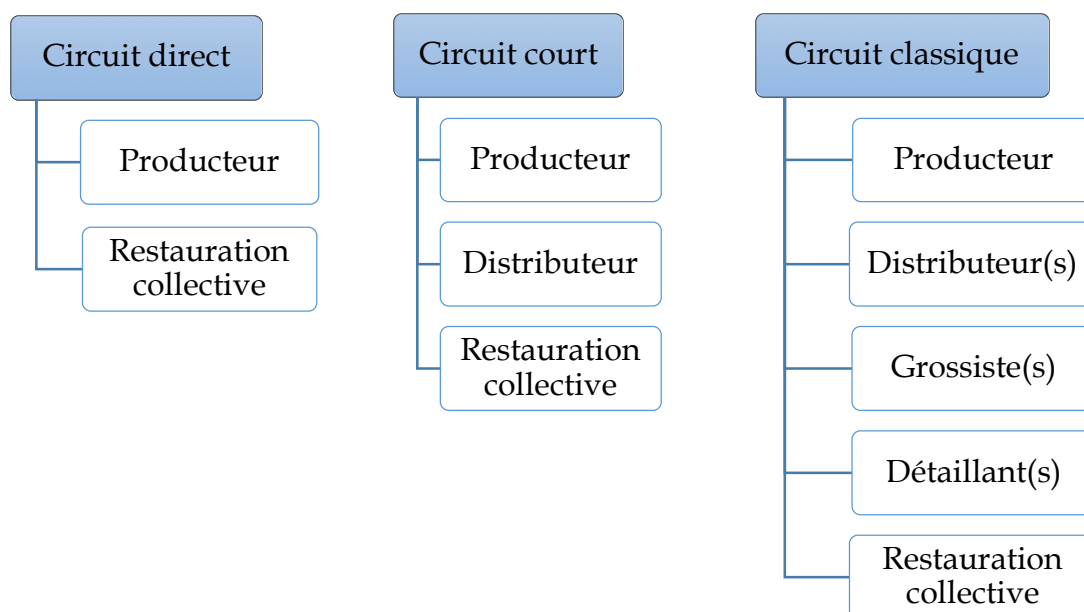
Circuit direct

Producteur

Restauration collective

Circuit court

Producteur

Distributeur

Restauration collective

Circuit classique

Producteur

Distributeur(s)

Grossiste(s)

Détaillant(s)

Restauration collective